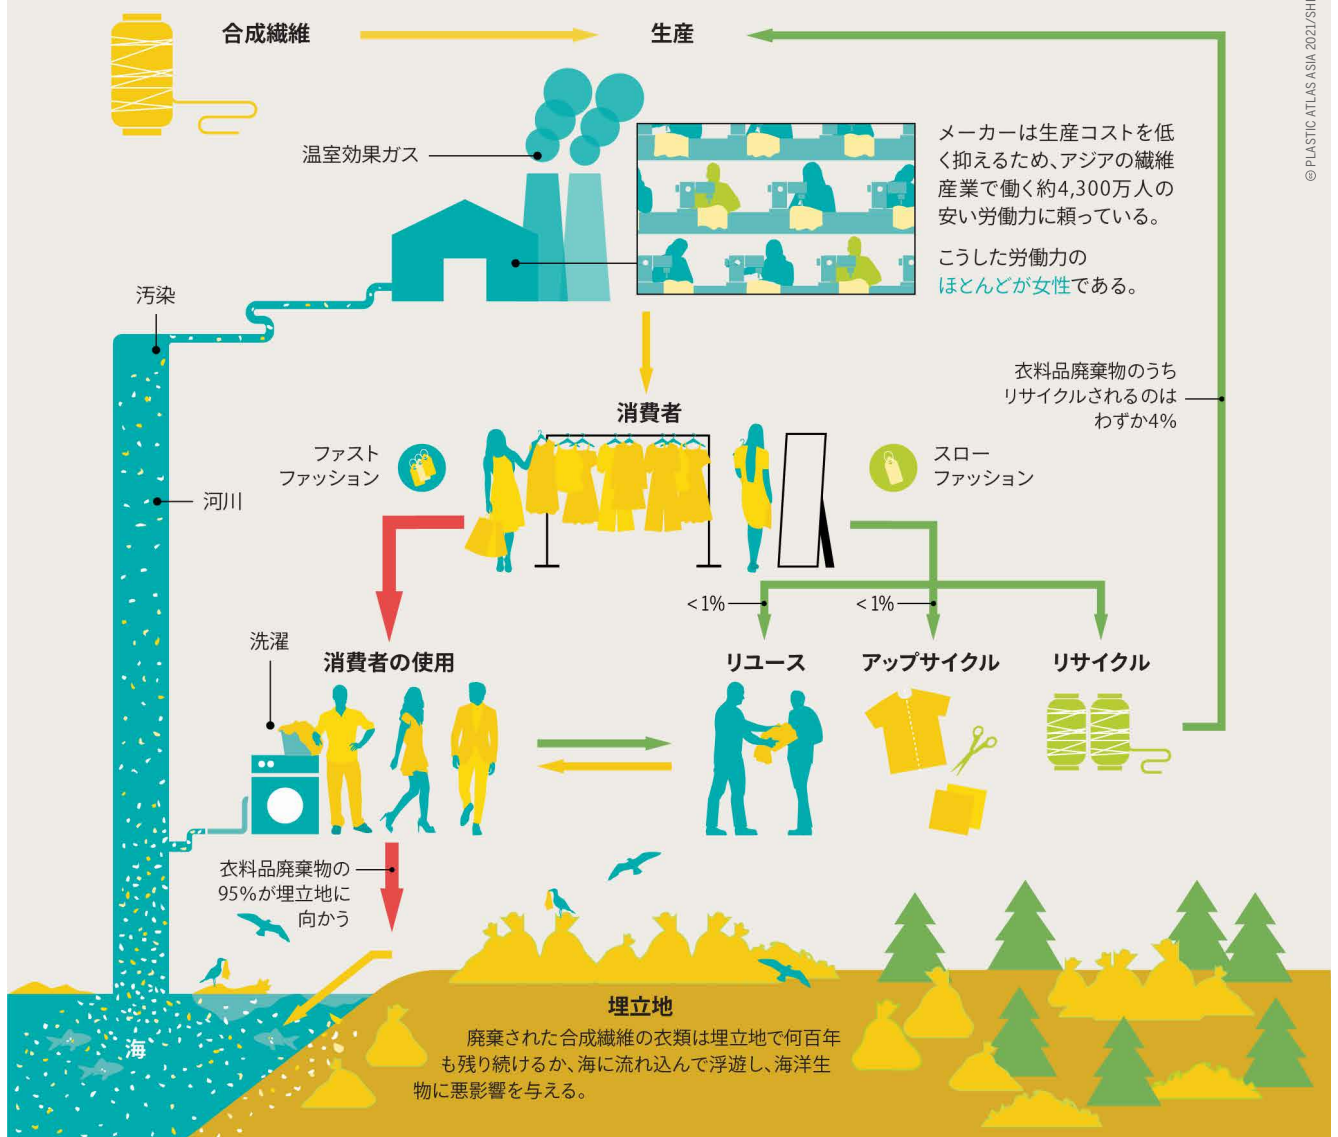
合成繊維

生産

© PLASTIC ATLAS ASIA 2021/SHI

温室効果ガス

メーカーは生産コストを低く抑えるため、アジアの繊維産業で働く約4,300万人の安い労働力に頼っている。

こうした労働力のほとんどが女性である。

汚染

衣料品廃棄物のうちリサイクルされるのはわずか4%

消費者

ファストファッション

スローファッション

河川

< 1%

< 1%

洗濯

消費者の使用

リユース

アップサイクル

リサイクル

衣料品廃棄物の95%が埋立地に向かう

海

埋立地

廃棄された合成繊維の衣類は埋立地で何百年も残り続けるか、海に流れ込んで浮遊し、海洋生物に悪影響を与える。